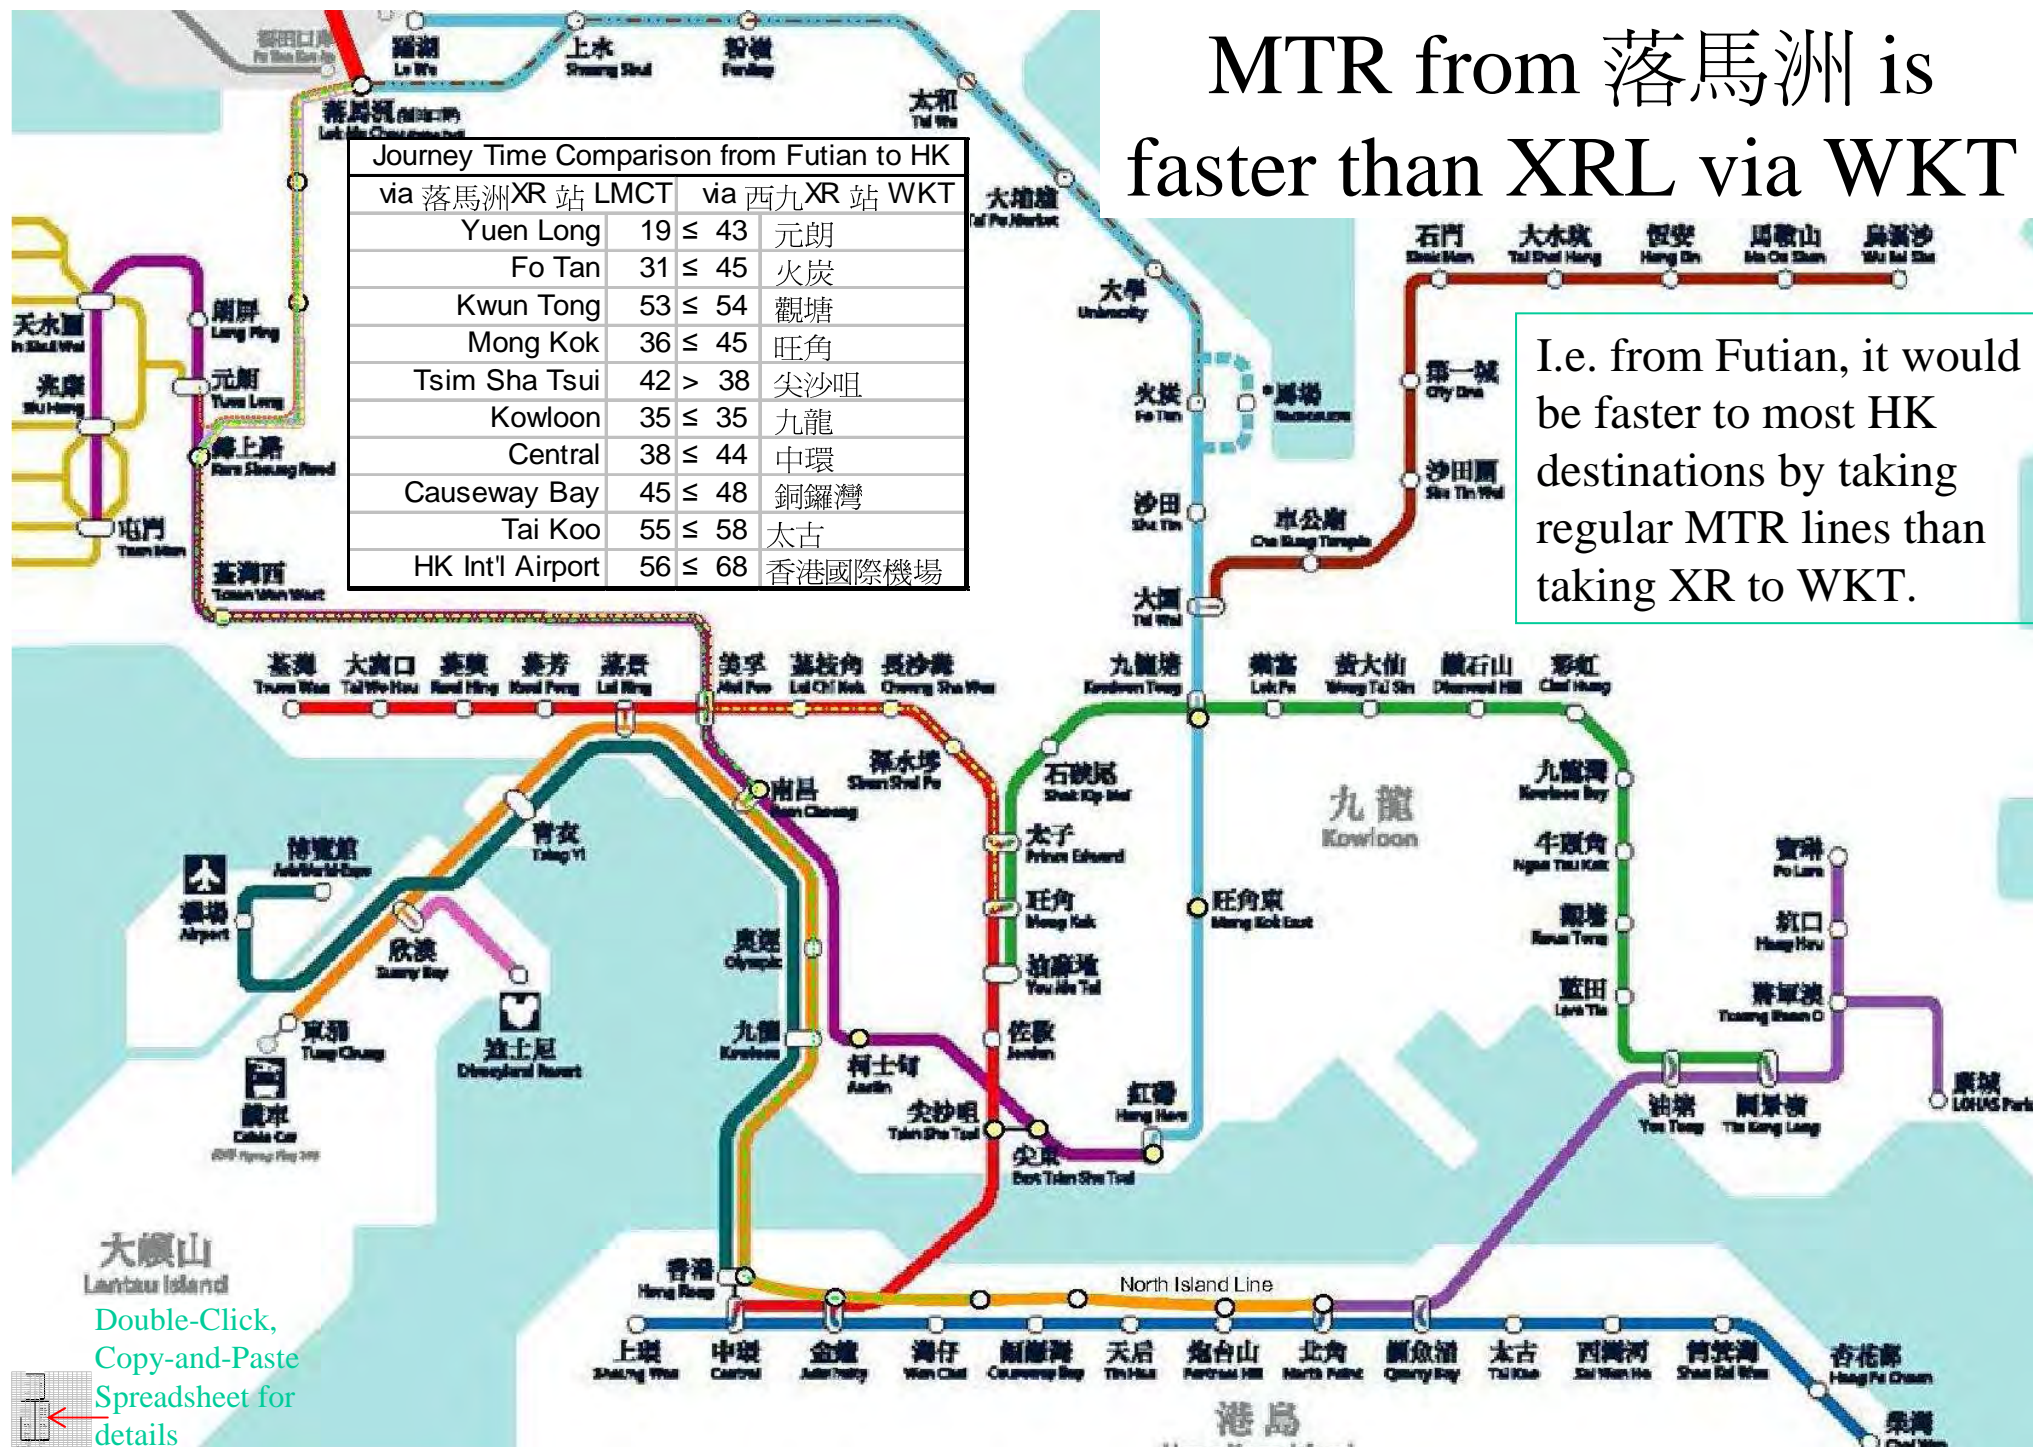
MTR from 落馬洲 is faster than XRL via WKT

| Journey Time Comparison from Futian to HK | | | | |
|---|---|---|---|---|
| via 落馬洲XR 站 LMCT | | | via 西九XR 站 WKT | |
| Yuen Long | 19 | ≤ | 43 | 元朗 |
| Fo Tan | 31 | ≤ | 45 | 火炭 |
| Kwun Tong | 53 | ≤ | 54 | 觀塘 |
| Mong Kok | 36 | ≤ | 45 | 旺角 |
| Tsim Sha Tsui | 42 | > | 38 | 尖沙咀 |
| Kowloon | 35 | ≤ | 35 | 九龍 |
| Central | 38 | ≤ | 44 | 中環 |
| Causeway Bay | 45 | ≤ | 48 | 銅鑼灣 |
| Tai Koo | 55 | ≤ | 58 | 太古 |
| HK Int'l Airport | 56 | ≤ | 68 | 香港國際機場 |

I.e. from Futian, it would be faster to most HK destinations by taking regular MTR lines than taking XR to WKT.

羅湖 Lo Wu 上水 Sheung Shui 粉嶺 Fanling 太和 Tai Wo 大埔墟 Tai Po Market 大學 University 火炭 Fo Tan 馬場 Racecourse 沙田 Sha Tin 大圍 Tai Wai 落馬洲 Lok Ma Chau 天水圍 Tin Shui Wai 朗屏 Long Ping 元朗 Yuen Long 兆康 Siu Hong 錦上路 Kam Sheung Road 屯門 Tuen Mun 荃灣西 Tsuen Wan West 石門 Shek Mun 大水坑 Tai Shui Hang 恆安 Heng On 馬鞍山 Ma On Shan 烏溪沙 Wu Kai Sha 第一城 City One 沙田圍 Sha Tin Wai 車公廟 Che Kung Temple 荃灣 Tsuen Wan 大窩口 Tai Wo Hau 葵興 Kwai Hing 葵芳 Kwai Fong 荔景 Lai King 美孚 Mei Foo 荔枝角 Lai Chi Kok 長沙灣 Cheung Sha Wan 九龍塘 Kowloon Tong 樂富 Lok Fu 黃大仙 Wong Tai Sin 鑽石山 Diamond Hill 彩虹 Choi Hung 深水埗 Sham Shui Po 南昌 Nam Cheong 石硤尾 Shek Kip Mei 太子 Prince Edward 旺角 Mong Kok 旺角東 Mong Kok East 油麻地 Yau Ma Tei 佐敦 Jordan 九龍 Kowloon 柯士甸 Austin 尖沙咀 Tsim Sha Tsui 尖東 East Tsim Sha Tsui 紅磡 Hung Hom 青衣 Tsing Yi 奧運 Olympic 博覽館 AsiaWorld-Expo 機場 Airport 欣澳 Sunny Bay 迪士尼 Disneyland Resort 東涌 Tung Chung 纜車 Cable Car 九龍 Kowloon 九龍灣 Kowloon Bay 牛頭角 Ngau Tau Kok 觀塘 Kwun Tong 藍田 Lam Tin 油塘 Yau Tong 調景嶺 Tiu Keng Leng 寶琳 Po Lam 坑口 Hang Hau 將軍澳 Tseung Kwan O 康城 LOHAS Park 大嶼山 Lantau Island 香港 Hong Kong North Island Line 上環 Sheung Wan 中環 Central 金鐘 Admiralty 灣仔 Wan Chai 銅鑼灣 Causeway Bay 天后 Tin Hau 炮台山 Fortress Hill 北角 North Point 鰂魚涌 Quarry Bay 太古 Tai Koo 西灣河 Sai Wan Ho 筲箕灣 Shau Kei Wan 杏花邨 Heng Fa Chuen 柴灣 Chai Wan 港島

Double-Click, Copy-and-Paste Spreadsheet for details